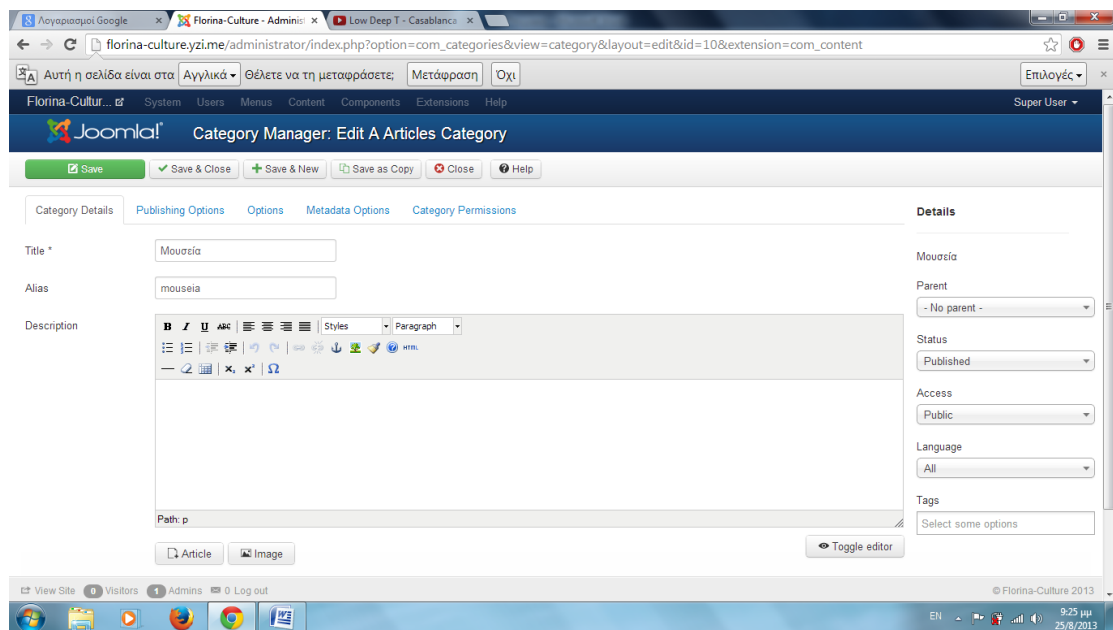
Λογαριασμοί Google ×
Florina-Culture - Administ ×
Low Deep T - Casablanca ×

florina-culture.yzi.me/administrator/index.php?option=com_categories&view=category&layout=edit&id=10&extension=com_content

Αυτή η σελίδα είναι στα Αγγλικά Θέλετε να τη μεταφράσετε; Μετάφραση Όχι Επιλογές ×

Florina-Cultur... System Users Menus Content Components Extensions Help Super User

Joomla! Category Manager: Edit A Articles Category

Save Save & Close Save & New Save as Copy Close Help

Category Details Publishing Options Options Metadata Options Category Permissions

Title * Μουσεία

Alias mouseia

Description

Styles Paragraph

HTML

Path: p

Article Image

Toggle editor

Details

Μουσεία

Parent
- No parent -

Status
Published

Access
Public

Language
All

Tags
Select some options

View Site 0 Visitors 1 Admins 0 Log out

© Florina-Culture 2013

EN 9:25 μμ 25/8/2013